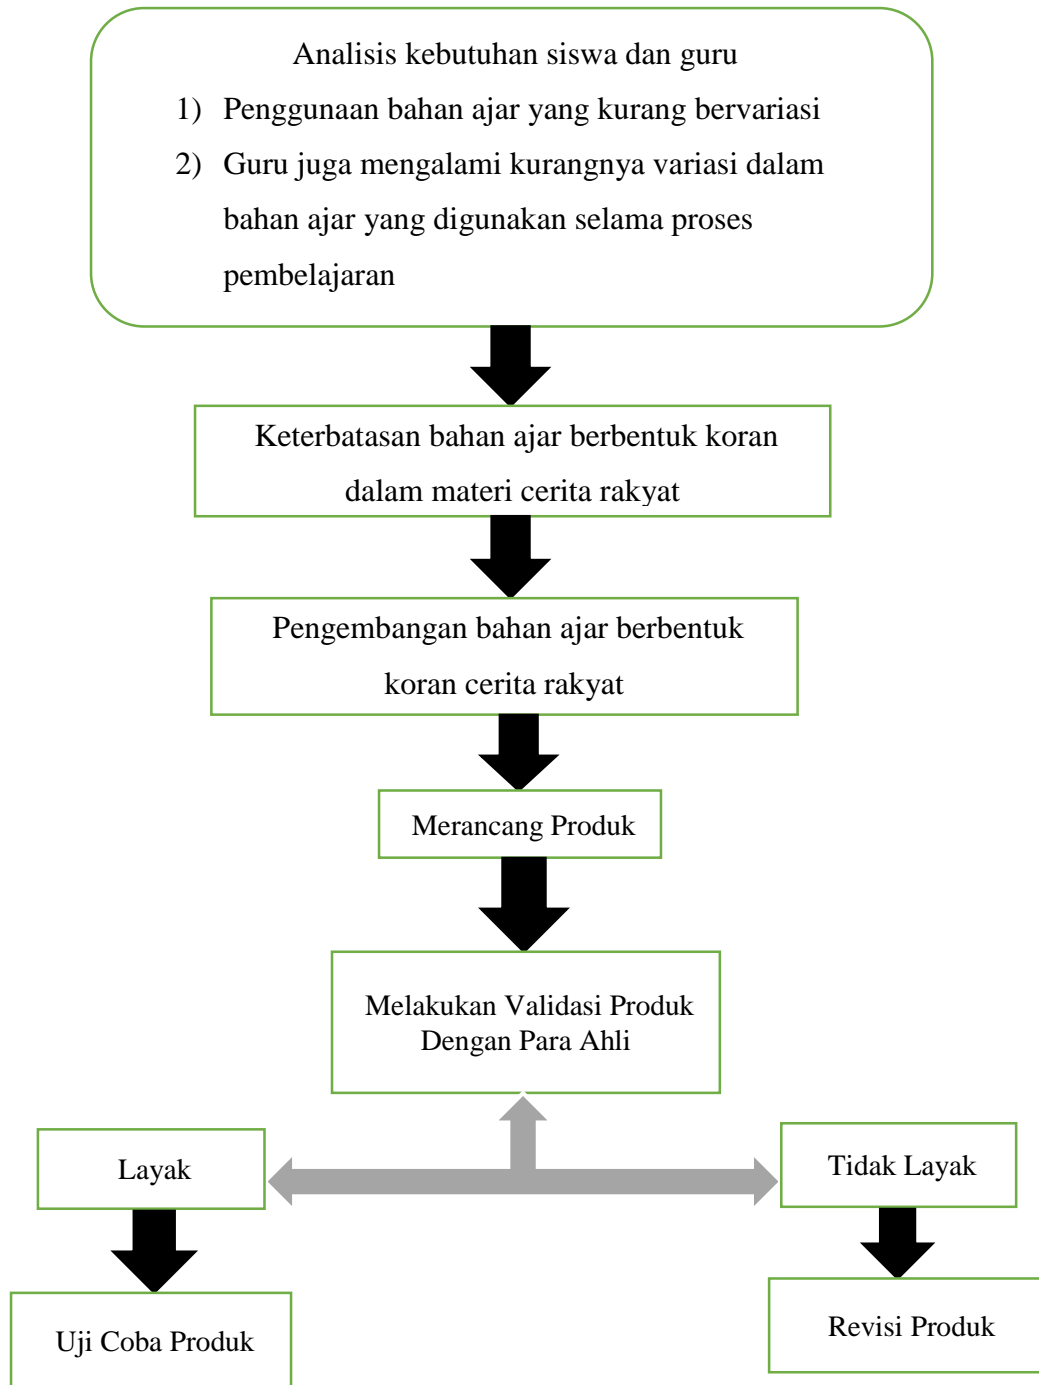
Analisis kebutuhan siswa dan guru

1) Penggunaan bahan ajar yang kurang bervariasi

2) Guru juga mengalami kurangnya variasi dalam bahan ajar yang digunakan selama proses pembelajaran

Keterbatasan bahan ajar berbentuk koran dalam materi cerita rakyat

Pengembangan bahan ajar berbentuk koran cerita rakyat

Merancang Produk

Melakukan Validasi Produk Dengan Para Ahli

Layak

Tidak Layak

Uji Coba Produk

Revisi Produk